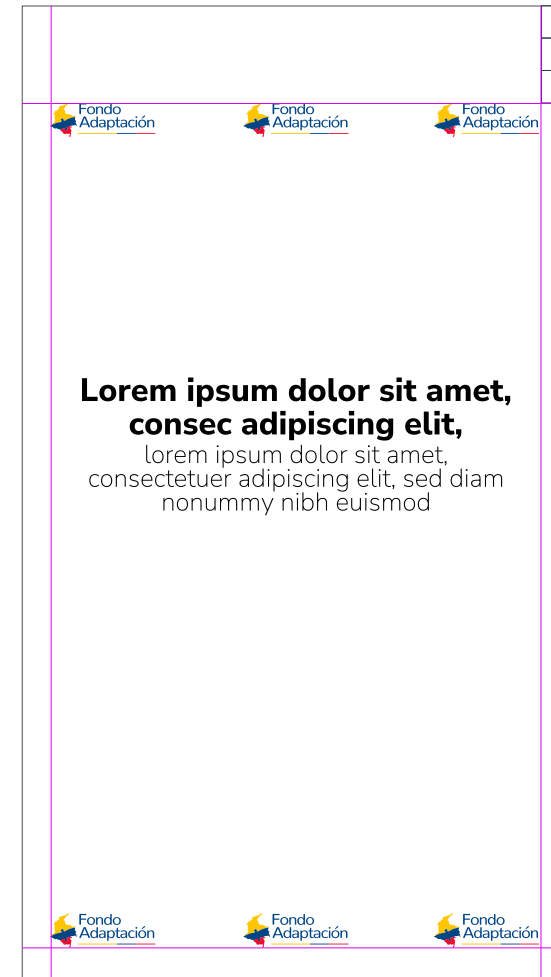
Fondo Adaptación

Fondo Adaptación

Fondo Adaptación

**Lorem ipsum dolor sit amet, consec adipiscing elit,**

lorem ipsum dolor sit amet, consectetuer adipiscing elit, sed diam nonummy nibh euismod

Fondo Adaptación

Fondo Adaptación

Fondo Adaptación